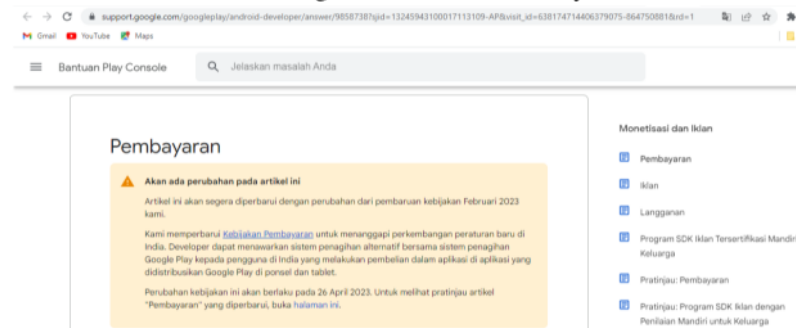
support.google.com/googleplay/android-developer/answer/9858738?sjid=13245943100017113109-AP&visit_id=638174714406379075-864750881&rd=1

Gmail YouTube Maps

Bantuan Play Console

Jelaskan masalah Anda

Pembayaran

Akan ada perubahan pada artikel ini

Artikel ini akan segera diperbarui dengan perubahan dari pembaruan kebijakan Februari 2023 kami.

Kami memperbarui Kebijakan Pembayaran untuk menanggapi perkembangan peraturan baru di India. Developer dapat menawarkan sistem penagihan alternatif bersama sistem penagihan Google Play kepada pengguna di India yang melakukan pembelian dalam aplikasi di aplikasi yang didistribusikan Google Play di ponsel dan tablet.

Perubahan kebijakan ini akan berlaku pada 26 April 2023. Untuk melihat pratinjau artikel "Pembayaran" yang diperbarui, buka halaman ini.

Monetisasi dan Iklan

Pembayaran

Iklan

Langganan

Program SDK Iklan Tersertifikasi Mandiri Keluarga

Pratinjau: Pembayaran

Pratinjau: Program SDK Iklan dengan Penilaian Mandiri untuk Keluarga